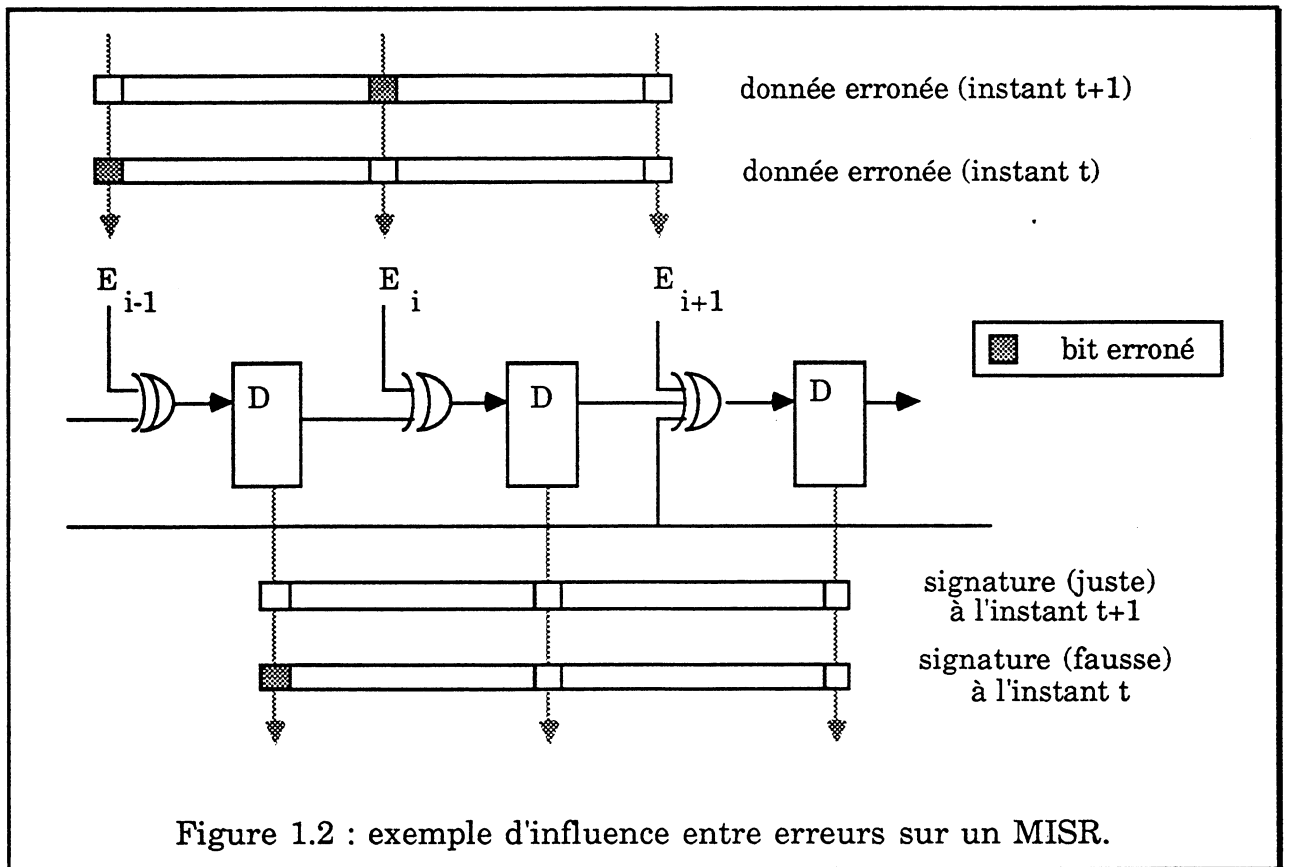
donnée erronée (instant t+1)

donnée erronée (instant t)

$E_{i-1}$

$E_{i}$

$E_{i+1}$

bit erroné

D

D

D

signature (juste) à l'instant t+1

signature (fausse) à l'instant t

Figure 1.2 : exemple d'influence entre erreurs sur un MISR.